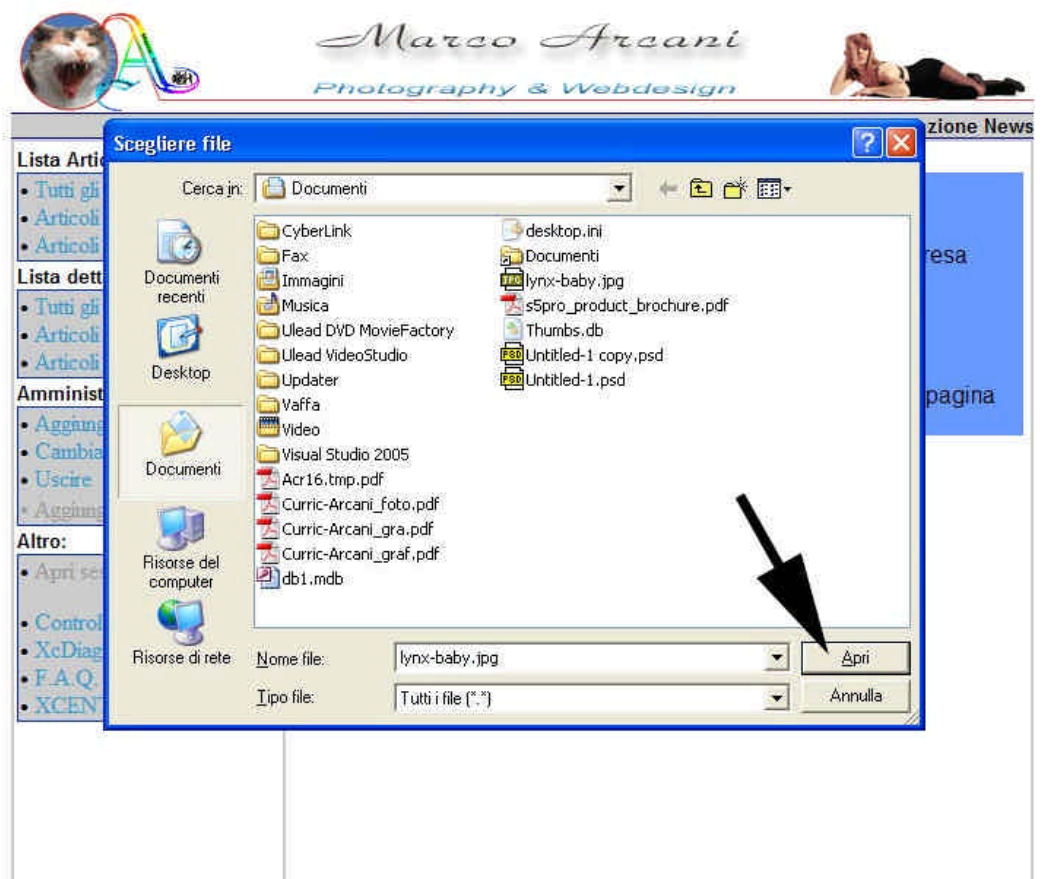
Marco Arcani
Photography & Webdesign

zione News

Lista Artic
• Tutti gli
• Articoli
• Articoli
Lista dett
• Tutti gli
• Articoli
• Articoli
Amminist
• Aggiung
• Cambia
• Uscire
• Aggiung
Altro:
• Apri se
• Control
• XcDiag
• F.A.Q.
• XCENT

resa

pagina

Scegliere file

Cerca in: Documenti

Documenti recenti
Desktop
Documenti
Risorse del computer
Risorse di rete

CyberLink
Fax
Immagini
Musica
Ulead DVD MovieFactory
Ulead VideoStudio
Updater
Vaffa
Video
Visual Studio 2005
Acr16.tmp.pdf
Curric-Arcani_foto.pdf
Curric-Arcani_gra.pdf
Curric-Arcani_graf.pdf
db1.mdb
desktop.ini
Documenti
lynx-baby.jpg
s5pro_product_brochure.pdf
Thumbs.db
Untitled-1 copy.psd
Untitled-1.psd

Nome file: lynx-baby.jpg
Apri
Tipo file: Tutti i file (*.*)
Annulla